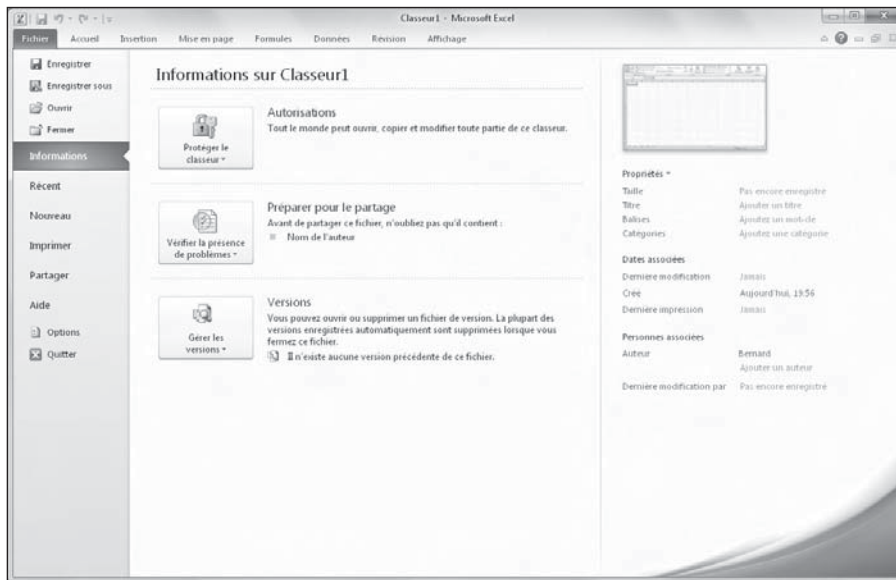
Classeur1 - Microsoft Excel

Fichier Accueil Insertion Mise en page Formules Données Révision Affichage

Enregistrer
Enregistrer sous
Ouvrir
Fermer
Informations
Récent
Nouveau
Imprimer
Partager
Aide
Options
Quitter

Informations sur Classeur1

Protéger le classeur

Autorisations
Tout le monde peut ouvrir, copier et modifier toute partie de ce classeur.

Vérifier la présence de problèmes

Préparer pour le partage
Avant de partager ce fichier, n'oubliez pas qu'il contient :
Nom de l'auteur

Gérer les versions

Versions
Vous pouvez ouvrir ou supprimer un fichier de version. La plupart des versions enregistrées automatiquement sont supprimées lorsque vous fermez ce fichier.
Il n'existe aucune version précédente de ce fichier.

Propriétés
Taille Pas encore enregistré
Titre Ajouter un titre
Balises Ajoutez un mot-clé
Catégories Ajoutez une catégorie

Dates associées
Dernière modification Jamais
Créé Aujourd'hui, 19:56
Dernière impression Jamais

Personnes associées
Auteur Bernard
Ajouter un auteur
Dernière modification par Pas encore enregistré